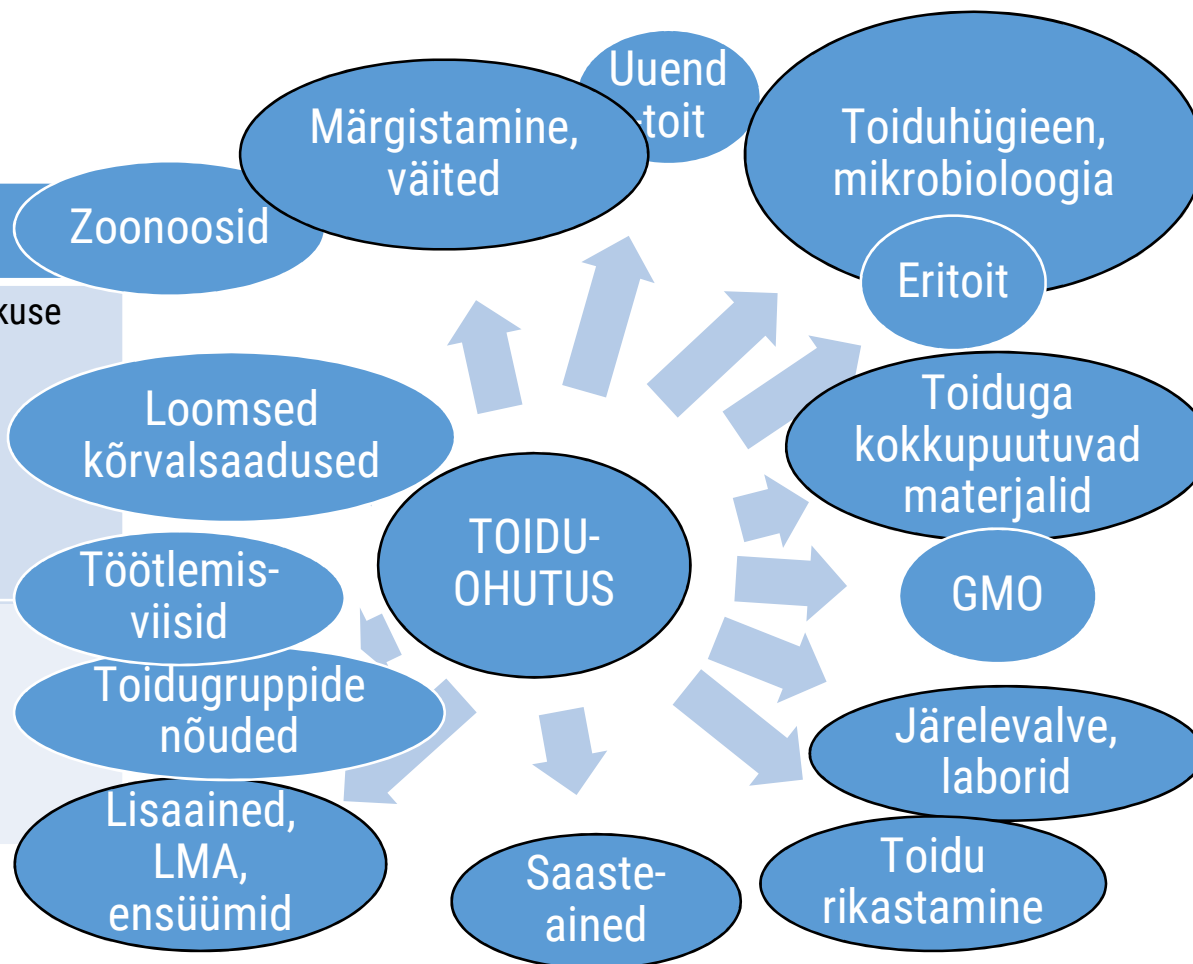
Uuend -toit

Märgistamine, väited

Toiduhügieen, mikrobioloogia

Zoonoosid

Eritoit

kuse

Loomsed kõrvalsaadused

Toiduga kokkupuutuvad materjalid

TOIDU-OHUTUS

Töötlemis-viisid

GMO

Toidugruppide nõuded

Järelevalve, laborid

Lisaained, LMA, ensüümid

Saaste-ained

Toidu rikastamine